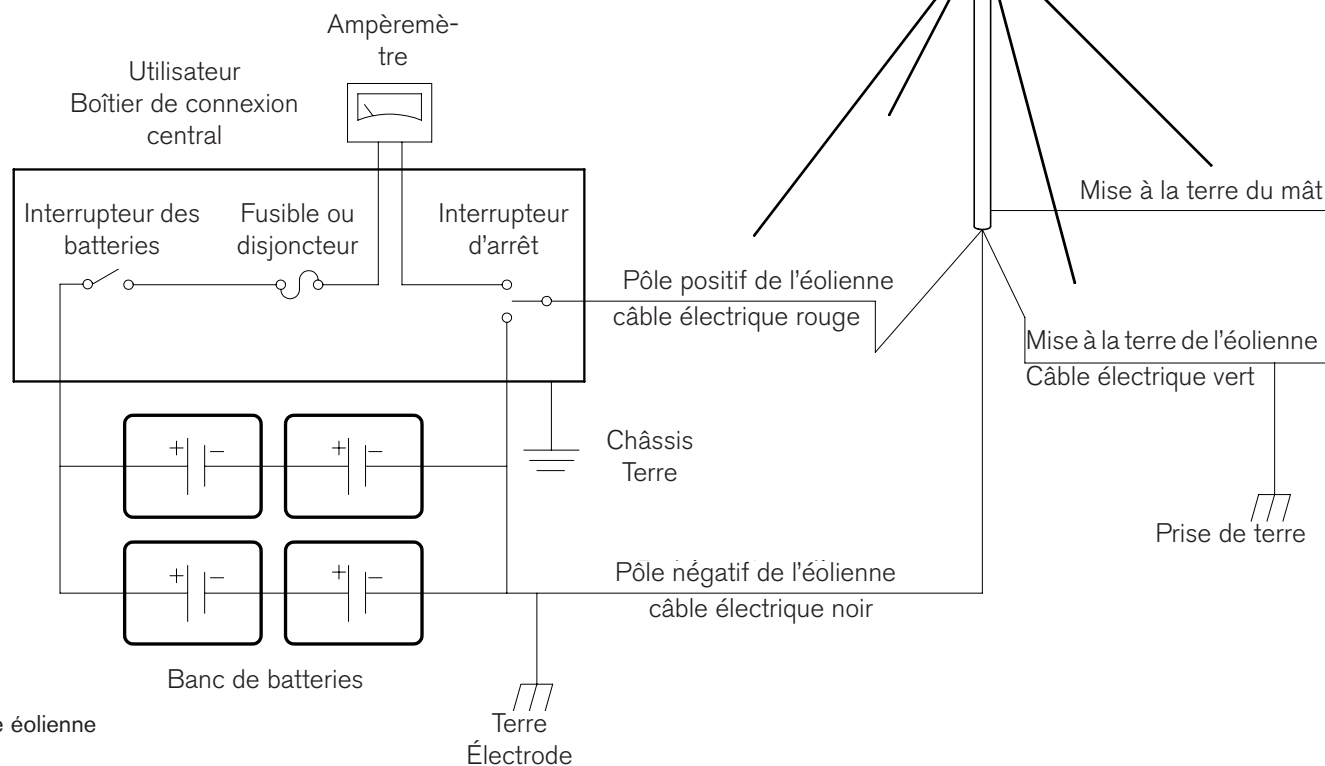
Ampèremètre

Utilisateur
Boîtier de connexion central

Interrupteur des batteries

Fusible ou disjoncteur

Interrupteur d'arrêt

Mise à la terre du mât

Pôle positif de l'éolienne
câble électrique rouge

Mise à la terre de l'éolienne
Câble électrique vert

Châssis
Terre

Prise de terre

Pôle négatif de l'éolienne
câble électrique noir

Banc de batteries

e éolienne

Terre
Électrode